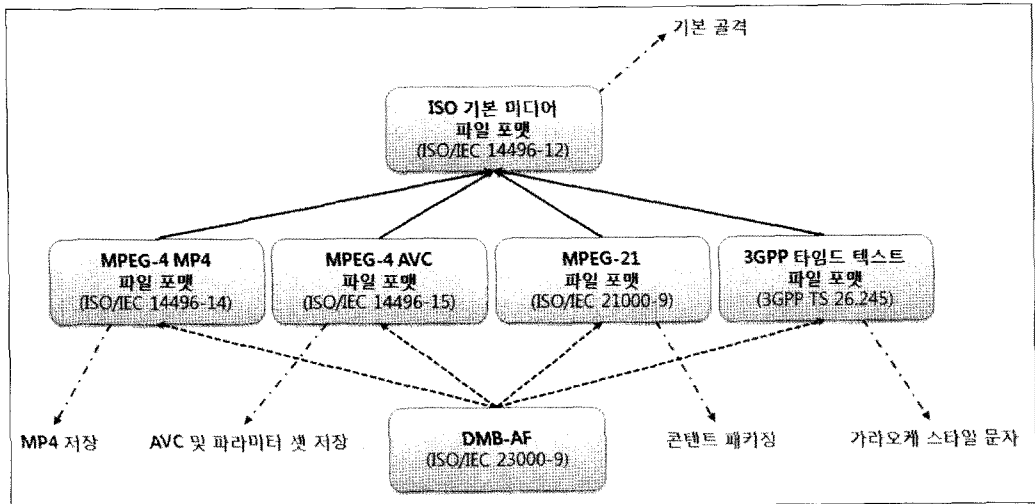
기본 골격

ISO 기본 미디어 파일 포맷 (ISO/IEC 14496-12)

MPEG-4 MP4 파일 포맷 (ISO/IEC 14496-14)

MPEG-4 AVC 파일 포맷 (ISO/IEC 14496-15)

MPEG-21 파일 포맷 (ISO/IEC 21000-9)

3GPP 타임드 텍스트 파일 포맷 (3GPP TS 26.245)

MP4 저장

AVC 및 파라미터 셋 저장

DMB-AF (ISO/IEC 23000-9)

콘텐트 패키징

가라오케 스타일 문자